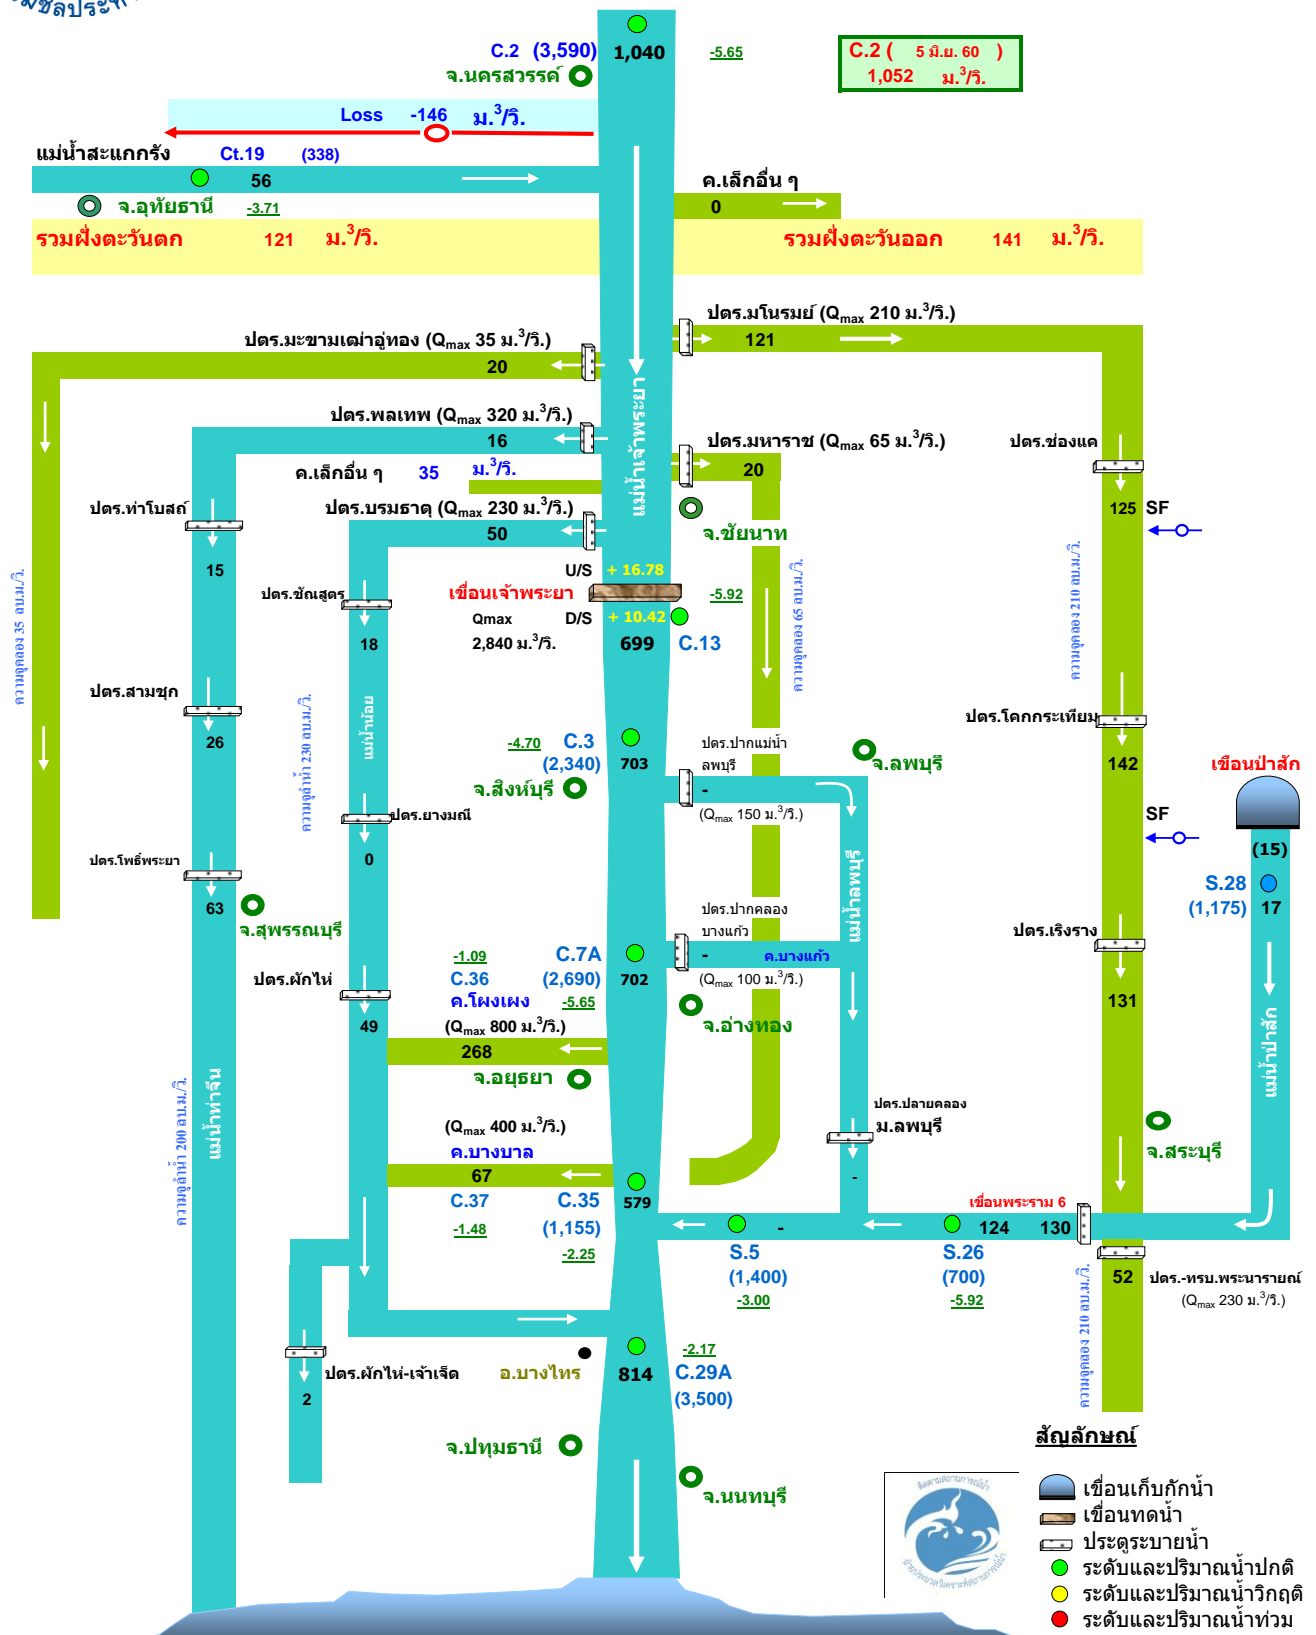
มชลประท

C.2 (3,590) 1,040 -5.65
จ.นครสวรรค์

C.2 ( 5 มิ.ย. 60 )
1,052 ม.$^3$/วิ.

Loss -146 ม.$^3$/วิ.

แม่น้ำสะแกกรัง Ct.19 (338)
56
จ.อุทัยธานี -3.71

ค.เล็กอื่น ๆ
0

รวมฝั่งตะวันตก 121 ม.$^3$/วิ.
รวมฝั่งตะวันออก 141 ม.$^3$/วิ.

ปตร.มโนรมย์ (Q$_{max}$ 210 ม.$^3$/วิ.)
121

ปตร.มะขามเฒ่าอู่ทอง (Q$_{max}$ 35 ม.$^3$/วิ.)
20

ปตร.พลเทพ (Q$_{max}$ 320 ม.$^3$/วิ.)
16

ปตร.มหาราช (Q$_{max}$ 65 ม.$^3$/วิ.)
20
ปตร.ช่องแค

ค.เล็กอื่น ๆ 35 ม.$^3$/วิ.

แม่น้ำเจ้าพระยา

ปตร.ท่าโบสถ์
ปตร.บรมธาตุ (Q$_{max}$ 230 ม.$^3$/วิ.)
50
จ.ชัยนาท
125 SF

15
U/S + 16.78
ปตร.ชัณสูตร
เขื่อนเจ้าพระยา
-5.92
Qmax D/S + 10.42
2,840 ม.$^3$/วิ.
18
699 C.13

ความจุคลอง 35 ลบ.ม./วิ.
ความจุคลอง 65 ลบ.ม./วิ.
ความจุคลอง 210 ลบ.ม./วิ.
ความจุลำน้ำ 230 ลบ.ม./วิ.

ปตร.สามชุก
แม่น้ำน้อย
ปตร.โคกกระเทียม
26
-4.70 C.3
(2,340) 703
ปตร.ปากแม่น้ำ ลพบุรี
จ.ลพบุรี
142
เขื่อนป่าสัก
จ.สิงห์บุรี
-
(Q$_{max}$ 150 ม.$^3$/วิ.)
ปตร.ยางมณี
0
SF
ปตร.โพธิ์พระยา
(15)
63
S.28
จ.สุพรรณบุรี
(1,175) 17
แม่น้ำลพบุรี
ปตร.ปากคลอง บางแก้ว
ปตร.เริงราง
-1.09 C.7A
C.36 (2,690) 702
ปตร.ผักไห่
ค.บางแก้ว
-
(Q$_{max}$ 100 ม.$^3$/วิ.)
ค.โผงเผง -5.65
131
จ.อ่างทอง
49
(Q$_{max}$ 800 ม.$^3$/วิ.)
268
แม่น้ำป่าสัก
จ.อยุธยา
ปตร.ปลายคลอง
ม.ลพบุรี
(Q$_{max}$ 400 ม.$^3$/วิ.)
ค.บางบาล
แม่น้ำท่าจีน
จ.สระบุรี
67
-
C.37 C.35 579
เขื่อนพระราม 6
-1.48 (1,155)
124 130
-
-2.25
S.5 S.26
52 ปตร.-ทรบ.พระนารายณ์
(1,400) (700)
(Q$_{max}$ 230 ม.$^3$/วิ.)
-3.00 -5.92
ความจุลำน้ำ 200 ลบ.ม./วิ.
-2.17
ปตร.ผักไห่-เจ้าเจ็ด
อ.บางไทร
814 C.29A
2
(3,500)
ความจุคลอง 210 ลบ.ม./วิ.
จ.ปทุมธานี
สัญลักษณ์
จ.นนทบุรี
เขื่อนเก็บกักน้ำ
เขื่อนทดน้ำ
ประตูระบายน้ำ
ระดับและปริมาณน้ำปกติ
ระดับและปริมาณน้ำวิกฤติ
ระดับและปริมาณน้ำท่วม